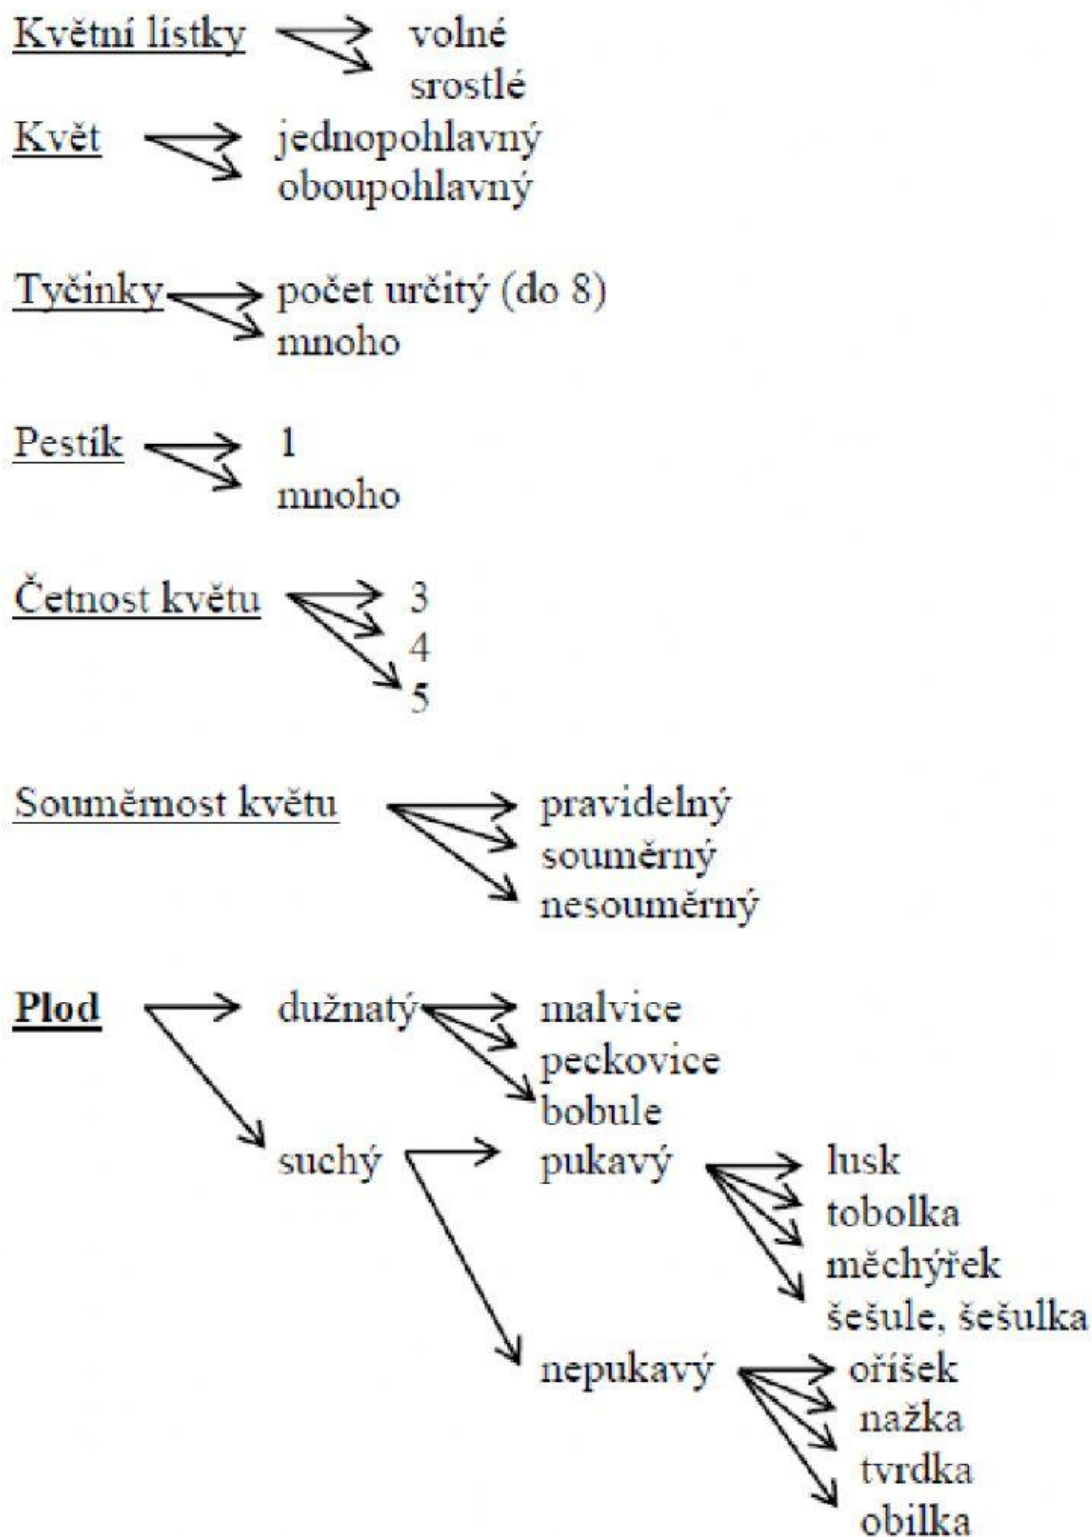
Květní lístky volné srostlé

Květ jednopohlavný oboupohlavný

Tyčinky počet určitý (do 8) mnoho

Pestík 1 mnoho

Četnost květu 3 4 5

Souměrnost květu pravidelný souměrný nesouměrný

Plod dužnatý malvice peckovice bobule
suchý pukavý lusk tobolka měchýřek šešule, šešulka
nepukavý oříšek nažka tvrdka obilka